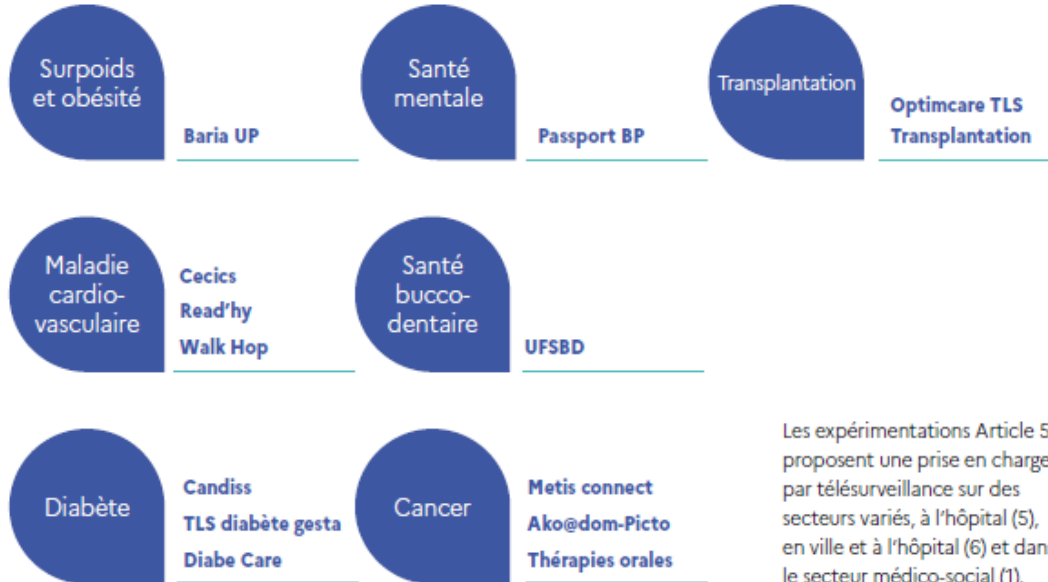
Surpoids et obésité

Baria UP

Santé mentale

Passport BP

Transplantation

Optimcare TLS Transplantation

Maladie cardio-vasculaire

Cecics
Read'hy
Walk Hop

Santé bucco-dentaire

UFSBD

Diabète

Candiss
TLS diabète gesta
Diabe Care

Cancer

Metis connect
Ako@dom-Picto
Thérapies orales

Les expérimentations Article 5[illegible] proposent une prise en charge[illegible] par télésurveillance sur des secteurs variés, à l'hôpital (5), en ville et à l'hôpital (6) et dan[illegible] le secteur médico-social (1).